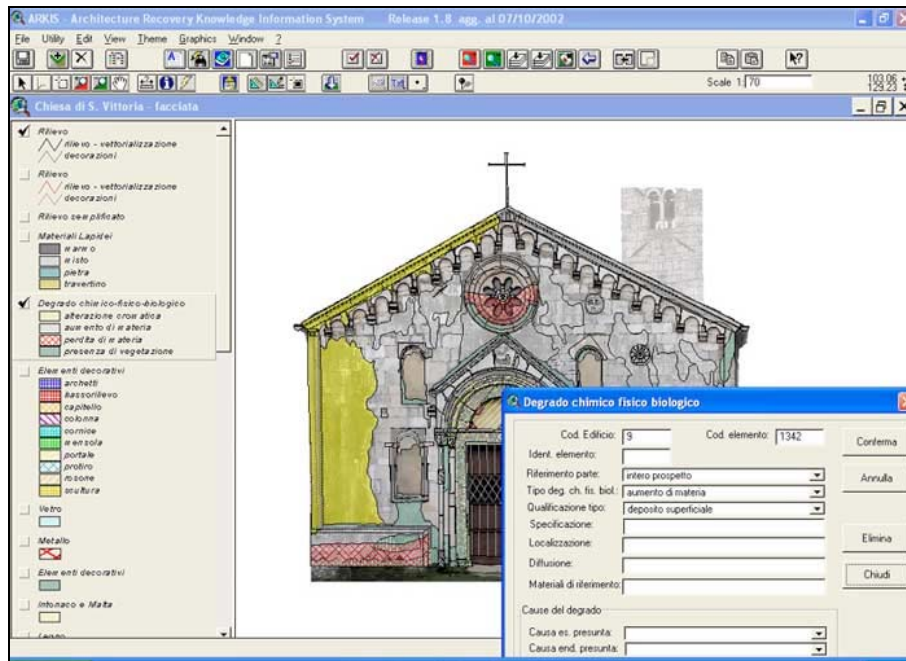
ARKIS - Architecture Recovery Knowledge Information System Release 1.8 agg. al 07/10/2002

File Utility Edit View Theme Graphics Window ?

Scale 1: 70

103.06
129.23

Chiesa di S. Vittoria - facciata

Rilievo
rilievo - vettorializzazione
decorazioni

Rilievo
rilievo - vettorializzazione
decorazioni

Rilievo semplificato

Materiali Lapidei
marmo
misto
pietra
travertino

Degrado chimico-fisico-biologico
alterazione cromatica
aumento di materia
perdita di materia
presenza di vegetazione

Elementi decorativi
archetti
bassorilievo
capitello
colonna
cornice
mensola
portale
protiro
rosone
scultura

Vetro

Metallo

Elementi decorativi

Intonaco e Malta

Legno

Degrado chimico fisico biologico

Cod. Edificio: 9
Cod. elemento: 1342
Ident. elemento:
Riferimento parte: intero prospetto
Tipo deg. ch. fis. biol.: aumento di materia
Qualificazione tipo: deposito superficiale
Specificazione:
Localizzazione:
Diffusione:
Materiali di riferimento:

Conferma
Annulla
Elimina
Chiudi

Cause del degrado
Causa es. presunta:
Causa end. presunta: